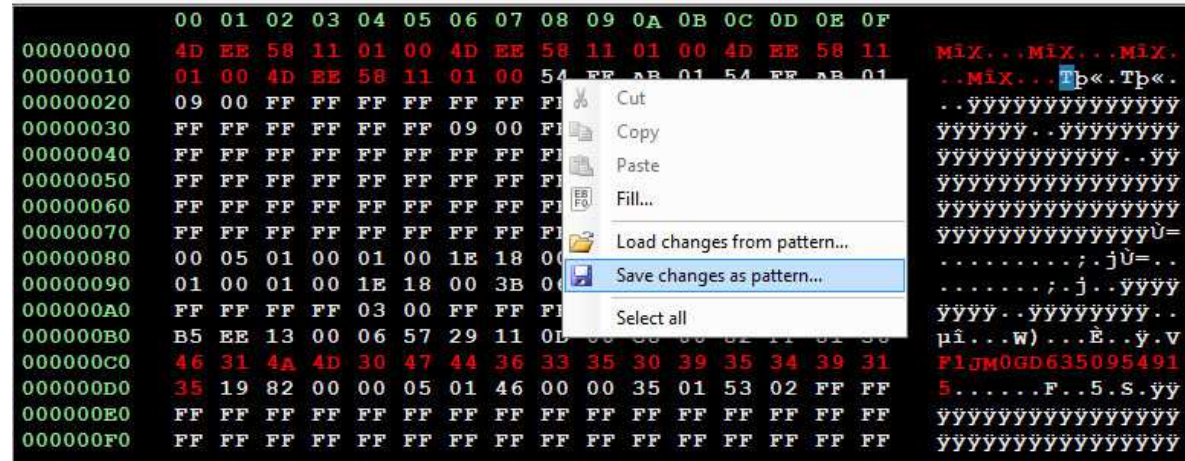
|  | 00 | 01 | 02 | 03 | 04 | 05 | 06 | 07 | 08 | 09 | 0A | 0B | 0C | 0D | 0E | 0F |  |
|---|---|---|---|---|---|---|---|---|---|---|---|---|---|---|---|---|---|
| 00000000 | 4D | EE | 58 | 11 | 01 | 00 | 4D | EE | 58 | 11 | 01 | 00 | 4D | EE | 58 | 11 | MîX...MîX...MîX. |
| 00000010 | 01 | 00 | 4D | EE | 58 | 11 | 01 | 00 | 54 | FE | AB | 01 | 54 | FE | AB | 01 | ..MîX...Tþ«.Tþ«. |
| 00000020 | 09 | 00 | FF | FF | FF | FF | FF | FF | F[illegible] | | | | | | | | ..ÿÿÿÿÿÿÿÿÿÿÿÿÿÿ |
| 00000030 | FF | FF | FF | FF | FF | FF | 09 | 00 | F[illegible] | | | | | | | | ÿÿÿÿÿÿ..ÿÿÿÿÿÿÿÿ |
| 00000040 | FF | FF | FF | FF | FF | FF | FF | FF | F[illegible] | | | | | | | | ÿÿÿÿÿÿÿÿÿÿÿÿ..ÿÿ |
| 00000050 | FF | FF | FF | FF | FF | FF | FF | FF | F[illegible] | | | | | | | | ÿÿÿÿÿÿÿÿÿÿÿÿÿÿÿÿ |
| 00000060 | FF | FF | FF | FF | FF | FF | FF | FF | F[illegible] | | | | | | | | ÿÿÿÿÿÿÿÿÿÿÿÿÿÿÿÿ |
| 00000070 | FF | FF | FF | FF | FF | FF | FF | FF | F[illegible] | | | | | | | | ÿÿÿÿÿÿÿÿÿÿÿÿÿÿÙ= |
| 00000080 | 00 | 05 | 01 | 00 | 01 | 00 | 1E | 18 | 0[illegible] | | | | | | | | ..........;.jÙ=.. |
| 00000090 | 01 | 00 | 01 | 00 | 1E | 18 | 00 | 3B | 0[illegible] | | | | | | | | .......;.j..ÿÿÿÿ |
| 000000A0 | FF | FF | FF | FF | 03 | 00 | FF | FF | F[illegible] | | | | | | | | ÿÿÿÿ..ÿÿÿÿÿÿÿÿ.. |
| 000000B0 | B5 | EE | 13 | 00 | 06 | 57 | 29 | 11 | 0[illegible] | | | | | | | | µî...W)....È..ÿ.V |
| 000000C0 | 46 | 31 | 4A | 4D | 30 | 47 | 44 | 36 | 33 | 35 | 30 | 39 | 35 | 34 | 39 | 31 | F1JM0GD635095491 |
| 000000D0 | 35 | 19 | 82 | 00 | 00 | 05 | 01 | 46 | 00 | 00 | 35 | 01 | 53 | 02 | FF | FF | 5......F..5.S.ÿÿ |
| 000000E0 | FF | FF | FF | FF | FF | FF | FF | FF | FF | FF | FF | FF | FF | FF | FF | FF | ÿÿÿÿÿÿÿÿÿÿÿÿÿÿÿÿ |
| 000000F0 | FF | FF | FF | FF | FF | FF | FF | FF | FF | FF | FF | FF | FF | FF | FF | FF | ÿÿÿÿÿÿÿÿÿÿÿÿÿÿÿÿ |

Cut
Copy
Paste
Fill...
Load changes from pattern...
Save changes as pattern...
Select all